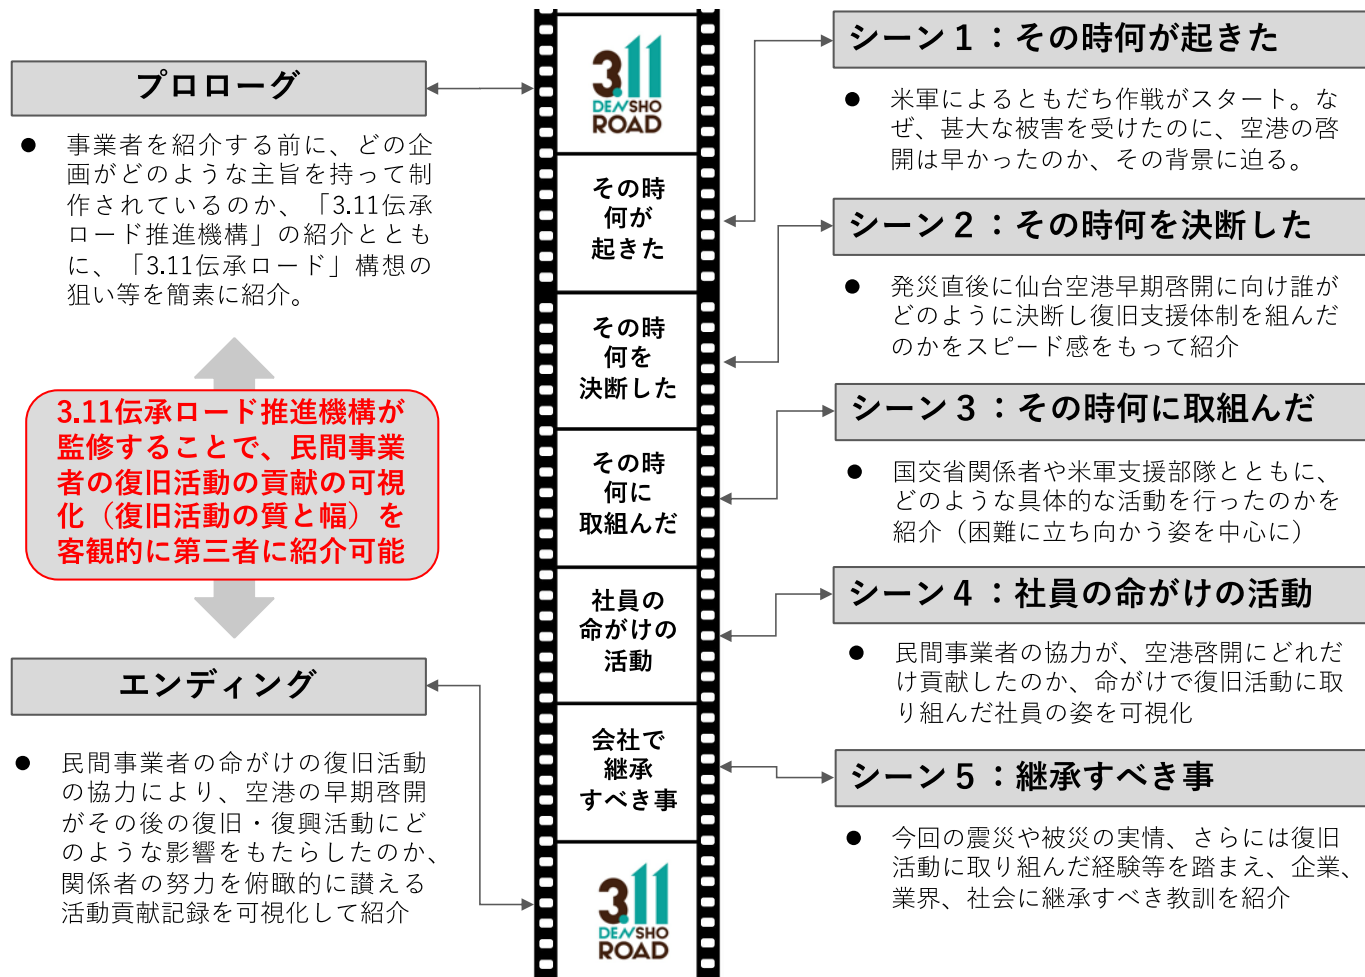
プロローグ

● 事業者を紹介する前に、どの企画がどのような主旨を持って制作されているのか、「3.11伝承ロード推進機構」の紹介とともに、「3.11伝承ロード」構想の狙い等を簡素に紹介。

3.11伝承ロード推進機構が監修することで、民間事業者の復旧活動の貢献の可視化（復旧活動の質と幅）を客観的に第三者に紹介可能

エンディング

● 民間事業者の命がけの復旧活動の協力により、空港の早期啓開がその後の復旧・復興活動にどのような影響をもたらしたのか、関係者の努力を俯瞰的に讃える活動貢献記録を可視化して紹介

3.11 DENSHO ROAD

その時何が起きた

その時何を決断した

その時何に取組んだ

社員の命がけの活動

会社で継承すべき事

3.11 DENSHO ROAD

シーン１：その時何が起きた

● 米軍によるともだち作戦がスタート。なぜ、甚大な被害を受けたのに、空港の啓開は早かったのか、その背景に迫る。

シーン２：その時何を決断した

● 発災直後に仙台空港早期啓開に向け誰がどのように決断し復旧支援体制を組んだのかをスピード感をもって紹介

シーン３：その時何に取組んだ

● 国交省関係者や米軍支援部隊とともに、どのような具体的な活動を行ったのかを紹介（困難に立ち向かう姿を中心に）

シーン４：社員の命がけの活動

● 民間事業者の協力が、空港啓開にどれだけ貢献したのか、命がけで復旧活動に取り組んだ社員の姿を可視化

シーン５：継承すべき事

● 今回の震災や被災の実情、さらには復旧活動に取り組んだ経験等を踏まえ、企業、業界、社会に継承すべき教訓を紹介